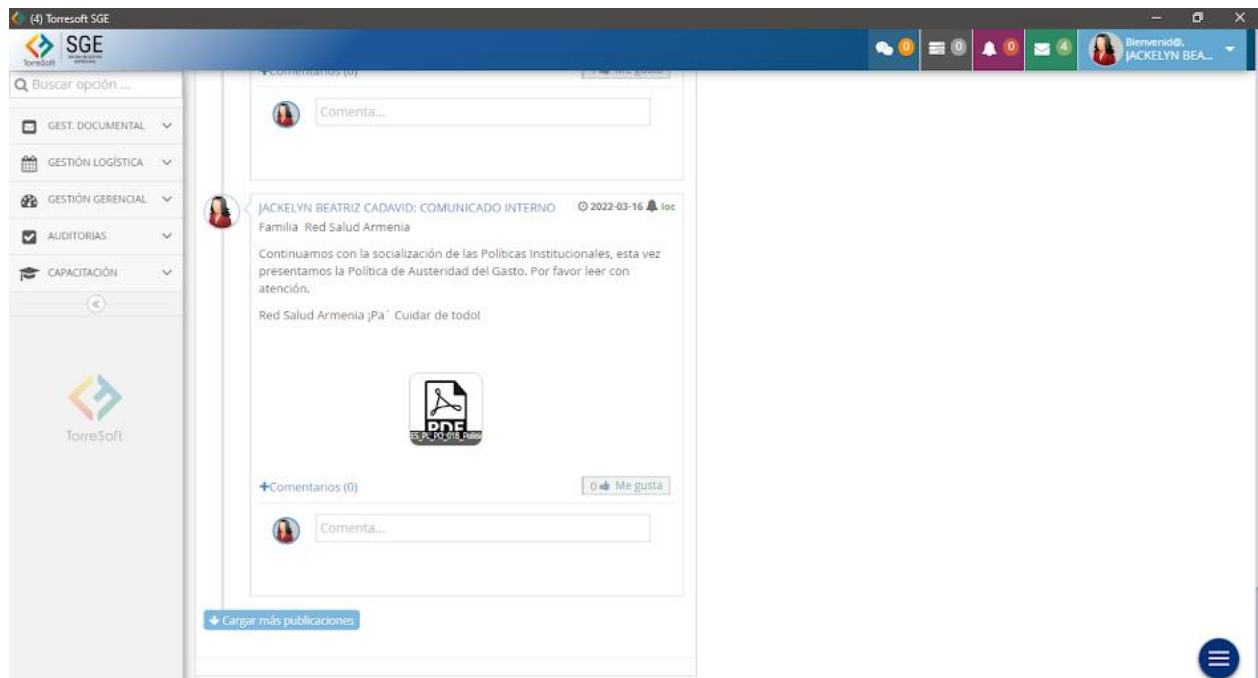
(4) Torresoft SGE

SGE
TorreSoft

0 0 0 4
Bienvenid@, JACKELYN BEA...

Buscar opción ...

GEST. DOCUMENTAL
GESTIÓN LOGÍSTICA
GESTIÓN GERENCIAL
AUDITORIAS
CAPACITACIÓN

TorreSoft

+Comentarios (0)

Comenta...

JACKELYN BEATRIZ CADAVID: COMUNICADO INTERNO 2022-03-16 loc
Familia Red Salud Armenia

Continuamos con la socialización de las Políticas Institucionales, esta vez presentamos la Política de Austeridad del Gasto. Por favor leer con atención.

Red Salud Armenia ¡Pa´ Cuidar de todo!

PDF
ES_PL_PO_018_Politi

+Comentarios (0)
0 Me gusta

Comenta...

Cargar más publicaciones